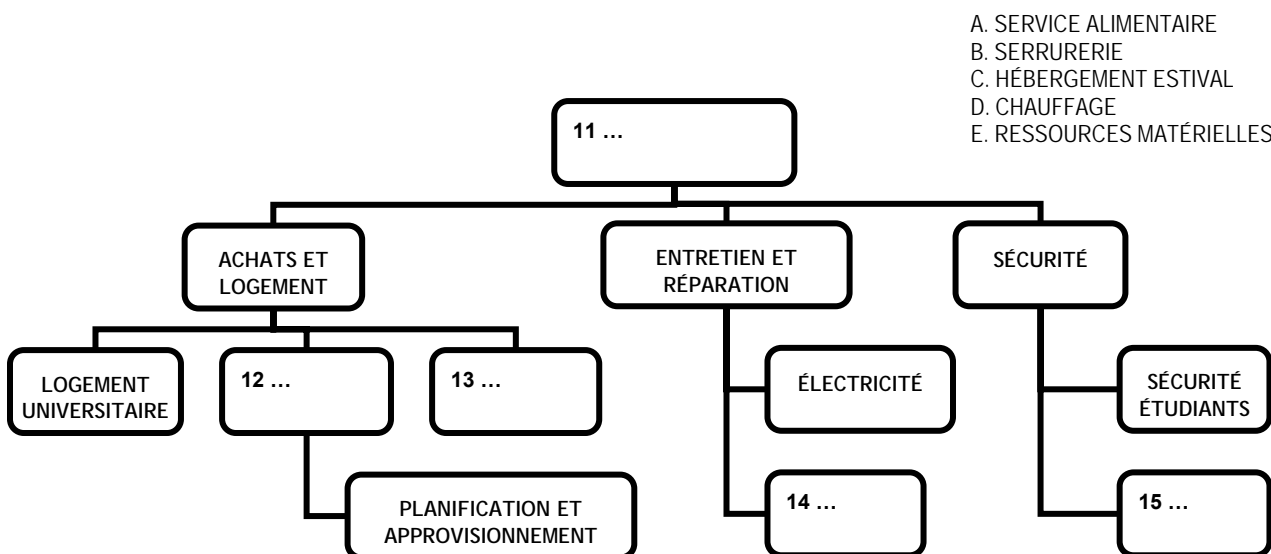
A. SERVICE ALIMENTAIRE
B. SERRURERIE
C. HÉBERGEMENT ESTIVAL
D. CHAUFFAGE
E. RESSOURCES MATÉRIELLES

11 …

ACHATS ET LOGEMENT

ENTRETIEN ET RÉPARATION

SÉCURITÉ

LOGEMENT UNIVERSITAIRE

12 …

13 …

ÉLECTRICITÉ

SÉCURITÉ ÉTUDIANTS

PLANIFICATION ET APPROVISIONNEMENT

14 …

15 …